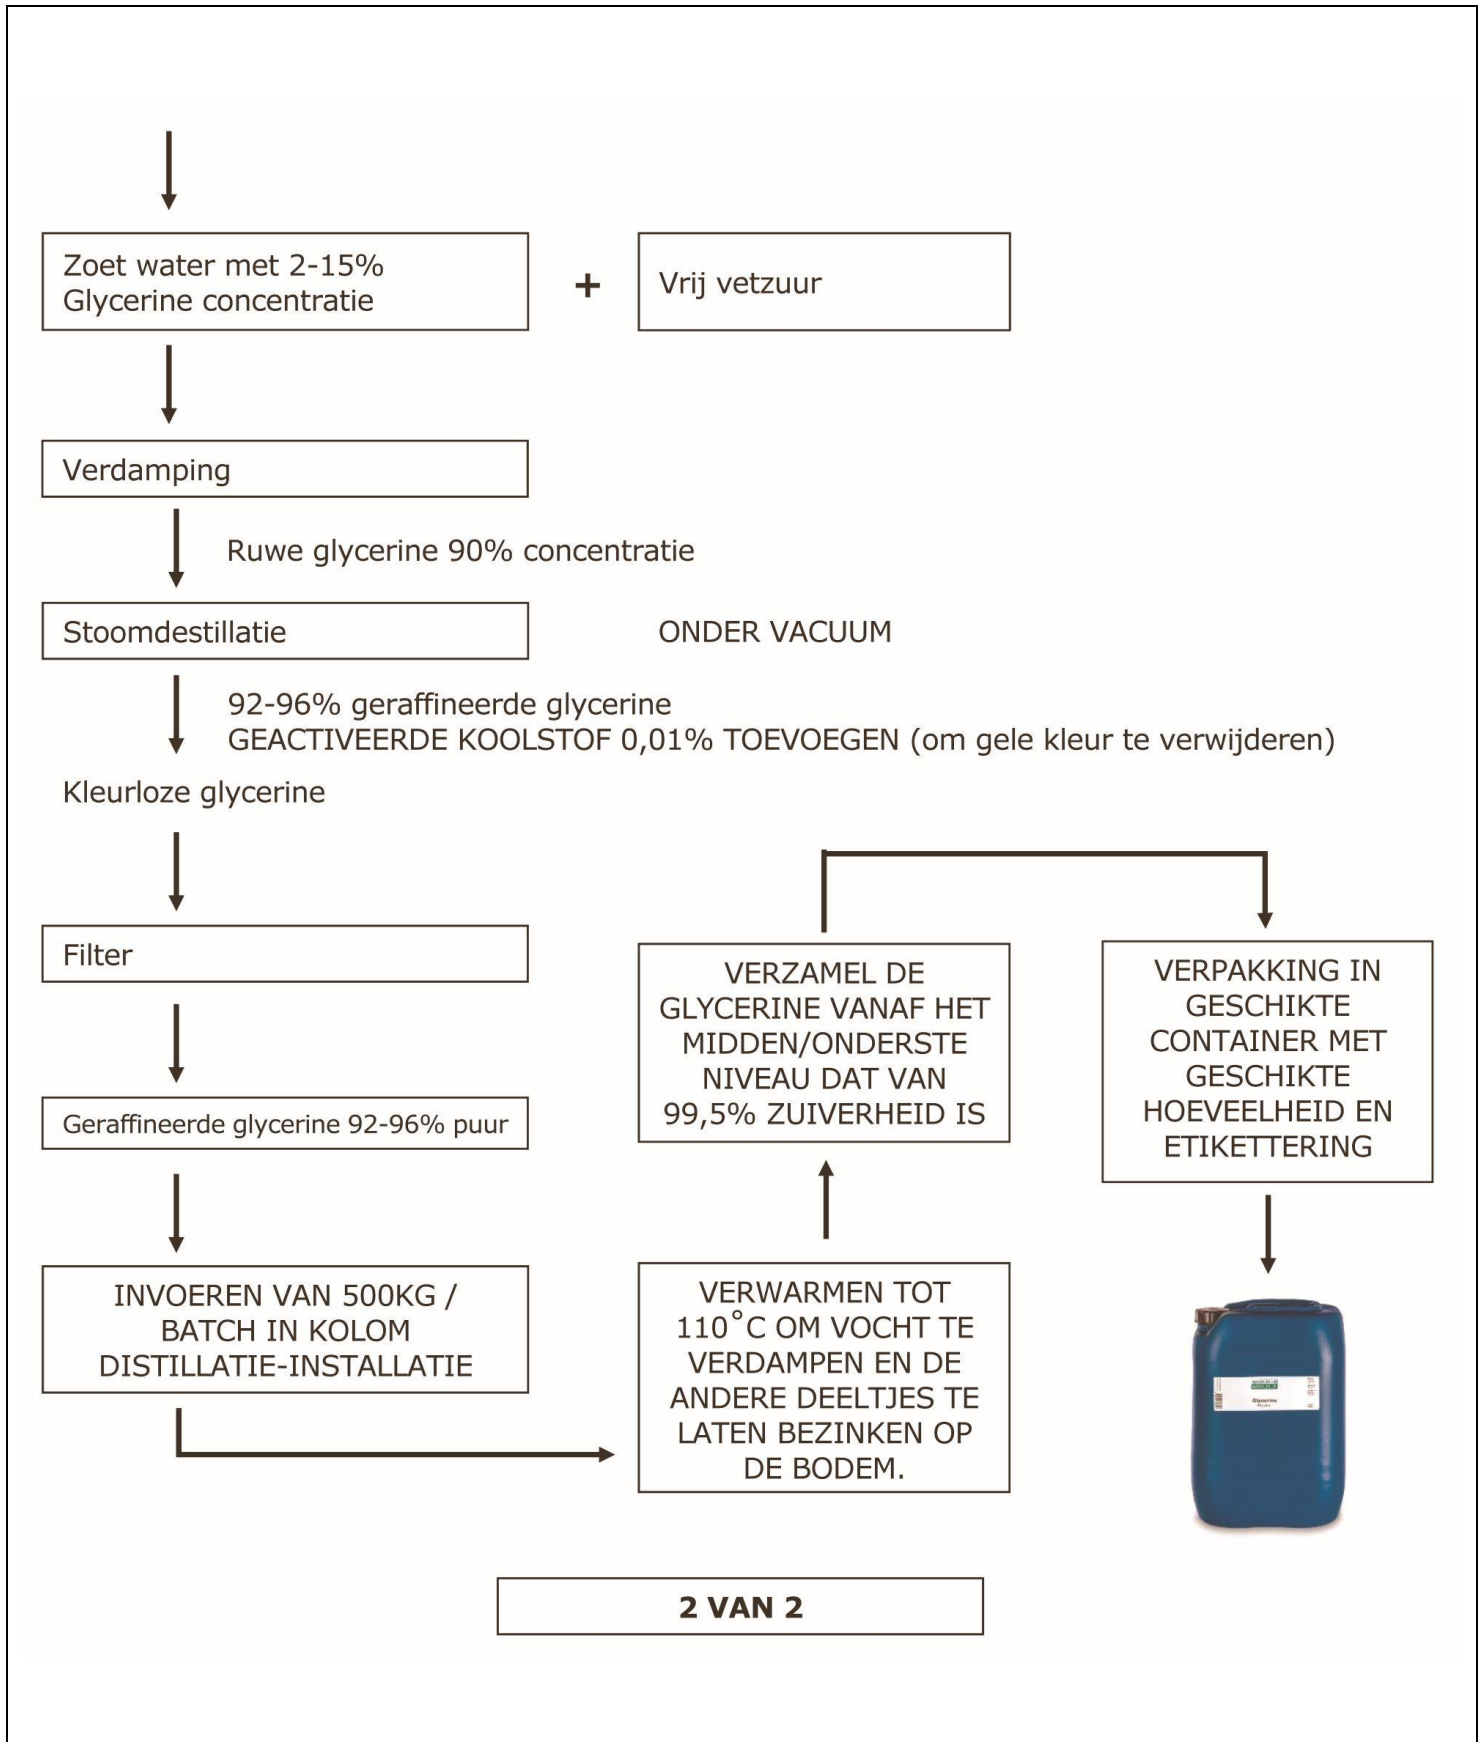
Zoet water met 2-15% Glycerine concentratie

+

Vrij vetzuur

Verdamping

Ruwe glycerine 90% concentratie

Stoomdestillatie

ONDER VACUUM

92-96% geraffineerde glycerine
GEACTIVEERDE KOOLSTOF 0,01% TOEVOEGEN (om gele kleur te verwijderen)

Kleurloze glycerine

Filter

Geraffineerde glycerine 92-96% puur

INVOEREN VAN 500KG / BATCH IN KOLOM DISTILLATIE-INSTALLATIE

VERWARMEN TOT 110°C OM VOCHT TE VERDAMPEN EN DE ANDERE DEELTJES TE LATEN BEZINKEN OP DE BODEM.

VERZAMEL DE GLYCERINE VANAF HET MIDDEN/ONDERSTE NIVEAU DAT VAN 99,5% ZUIVERHEID IS

VERPAKKING IN GESCHIKTE CONTAINER MET GESCHIKTE HOEVEELHEID EN ETIKETTERING

2 VAN 2